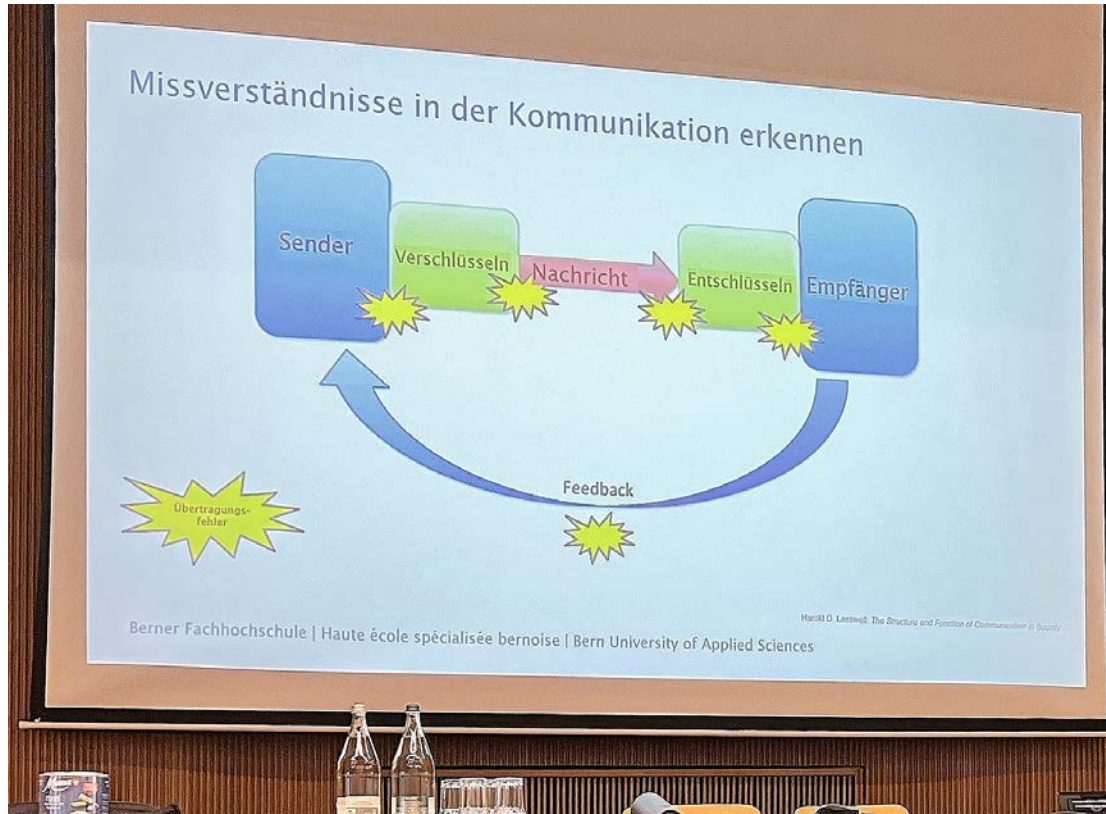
Missverständnisse in der Kommunikation erkennen

Sender

Verschlüsseln

Nachricht

Entschlüsseln

Empfänger

Feedback

Übertragungsfehler

Harold D. Lasswell: The Structure and Function of Communication in Society

Berner Fachhochschule | Haute école spécialisée bernoise | Bern University of Applied Sciences